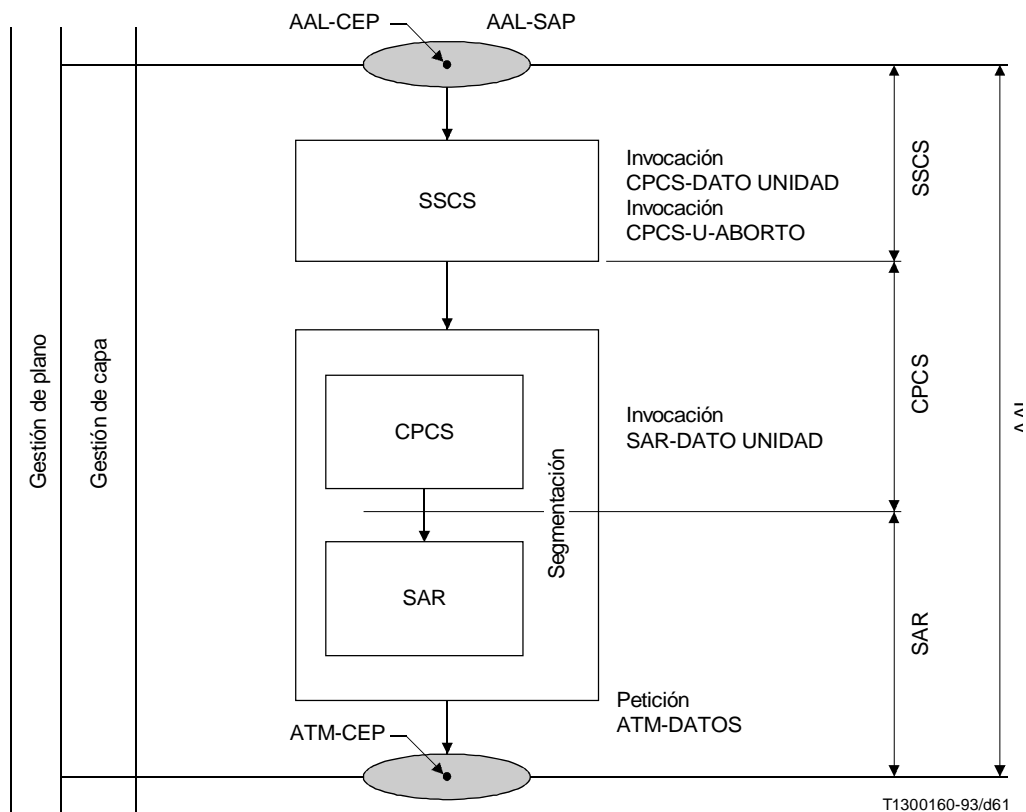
AAL-CEP
AAL-SAP

Gestión de plano

Gestión de capa

SSCS

Invocación
CPCS-DATO UNIDAD
Invocación
CPCS-U-ABORTO

SSCS

CPCS

Segmentación

Invocación
SAR-DATO UNIDAD

CPCS

SAR

SAR

AAL

Petición
ATM-DATOS

ATM-CEP

T1300160-93/d61